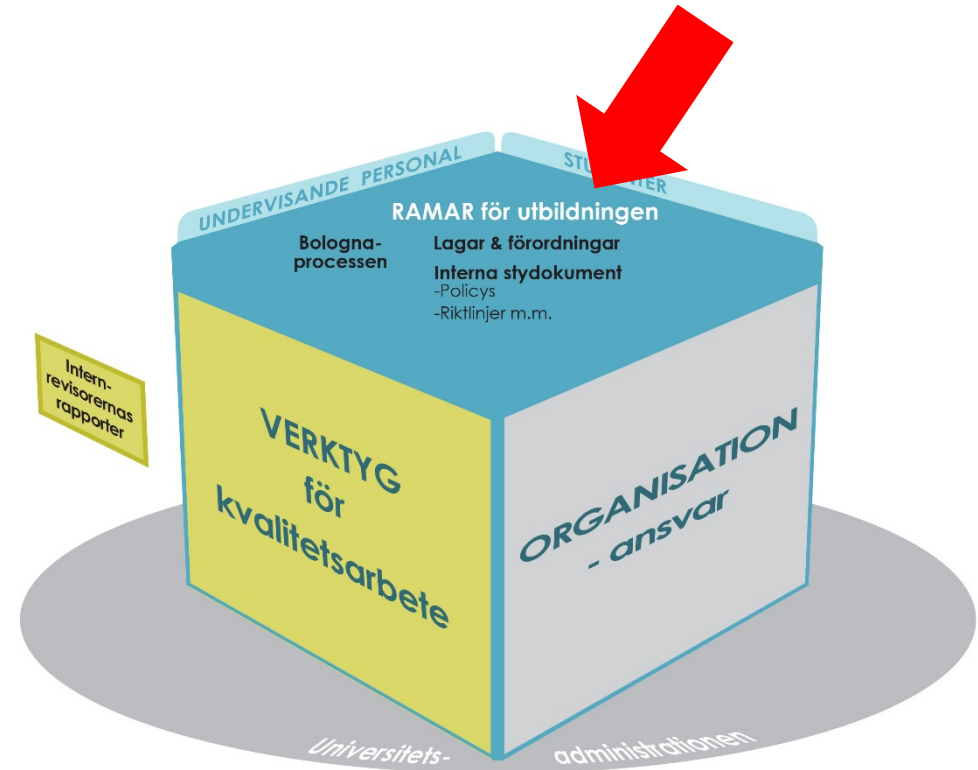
UNDERVISANDE PERSONAL

STU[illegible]IER

RAMAR för utbildningen

Bologna-processen

Lagar & förordningar

Interna stydokument
-Policys
-Riktlinjer m.m.

Intern-revisorernas rapporter

VERKTYG för kvalitetsarbete

ORGANISATION - ansvar

Universitets-

administrationen